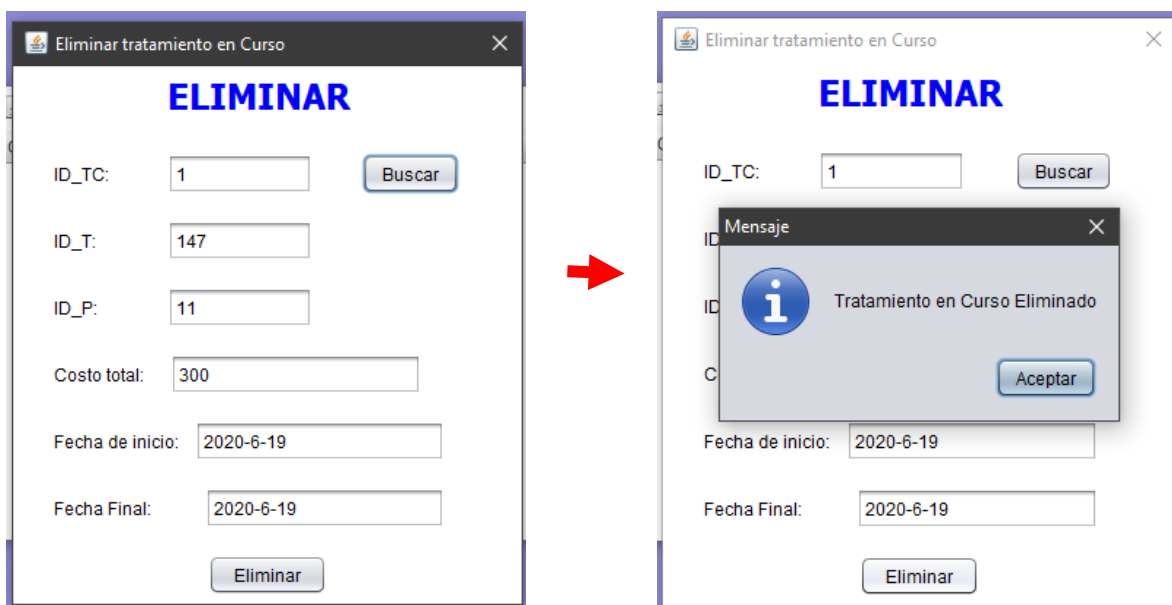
Eliminar tratamiento en Curso ✕

ELIMINAR

ID_TC: 1 Buscar

ID_T: 147

ID_P: 11

Costo total: 300

Fecha de inicio: 2020-6-19

Fecha Final: 2020-6-19

Eliminar

Eliminar tratamiento en Curso ✕

ELIMINAR

ID_TC: 1 Buscar

ID

ID

C

Mensaje ✕

Tratamiento en Curso Eliminado

Aceptar

Fecha de inicio: 2020-6-19

Fecha Final: 2020-6-19

Eliminar